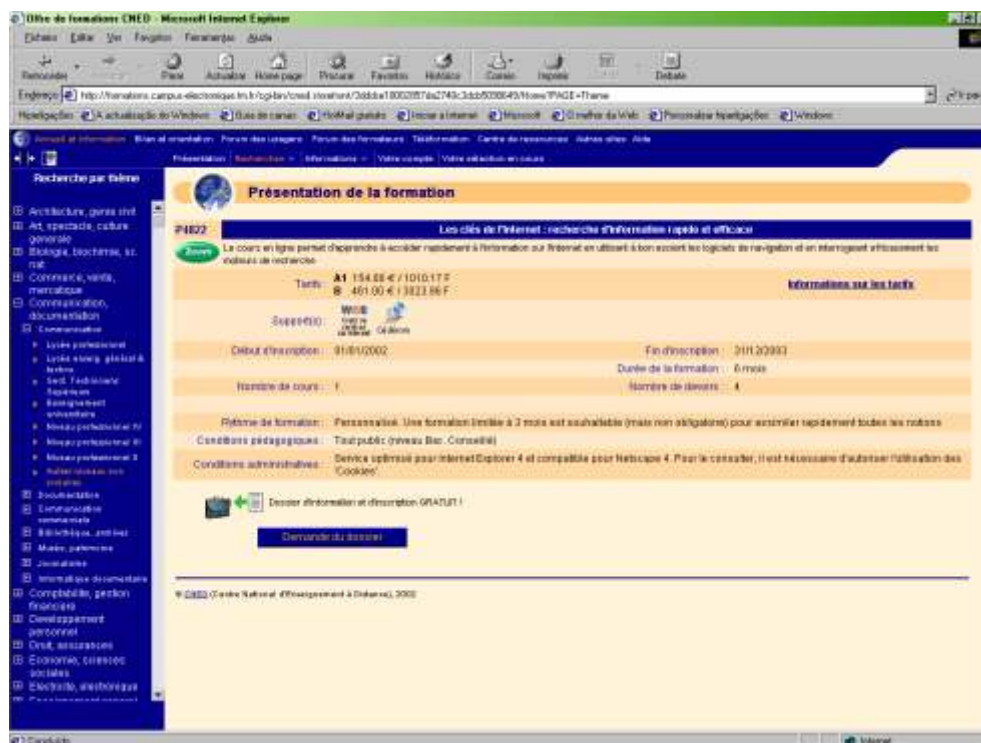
Offre de formations CNED - Microsoft Internet Explorer

Ficheiro Editar Ver Favoritos Ferramentas Ajuda

Retroceder Parar Actualizar Home page Procurar Favoritos Histórico Correio Imprimir Debate

Endereço http://formations.campus-electronique.tm.fr/cgi-bin/cned.storefront/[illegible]/Home?PAGE=Theme

Hiperligações A actualização do Windows Guia de canais Hotmail gratuito Iniciar a Internet Microsoft O melhor da Web Personalizar hiperligações Windows

Accueil et information Bilan et orientation Forum des usagers Forum des formateurs Téléformation Centre de ressources Autres sites Aide

Présentation Recherches Informations Votre compte Votre sélection en cours

Recherche par thème

Architecture, génie civil
Art, spectacle, culture générale
Biologie, biochimie, sc. nat.
Commerce, vente, mercatique
Communication, documentation
Communication
Lycée professionnel
Lycée enseig. général & techno.
Sect. Technicien Supérieur
Enseignement universitaire
Niveau professionnel IV
Niveau professionnel III
Niveau professionnel II
Autres niveaux non précisés
Documentation
Communication commerciale
Bibliothèque, archives
Musée, patrimoine
Journalisme
Informatique documentaire
Comptabilité, gestion financière
Développement personnel
Droit, assurances
Economie, sciences sociales
Electricité, électronique

Présentation de la formation

P4822 Les clés de l'Internet : recherche d'information rapide et efficace

Zoom La cours en ligne permet d'apprendre à accéder rapidement à l'information sur Internet en utilisant à bon escient les logiciels de navigation et en interrogeant efficacement les moteurs de recherche.

Tarifs A1 154.88 € / 1010.17 F
B 481.00 € / 3823.66 F
Informations sur les tarifs

Support(s) WEB Ce devoirs

Début d'inscription : 01/01/2002 Fin d'inscription : 31/12/2003
Durée de la formation : 6 mois
Nombre de cours : 1 Nombre de devoirs : 4

Rythme de formation : Personnalisé. Une formation limitée à 2 mois est souhaitable (mais non obligatoire) pour assimiler rapidement toutes les notions
Conditions pédagogiques : Tout public (niveau Bac. Conseillé)
Conditions administratives : Service optimisé pour Internet Explorer 4 et compatible pour Netscape 4. Pour le consulter, il est nécessaire d'autoriser l'utilisation des 'Cookies'.

Dossier d'information et d'inscription GRATUIT !

Demande du dossier

© CNED (Centre National d'Enseignement à Distance), 2002

Concluído Internet